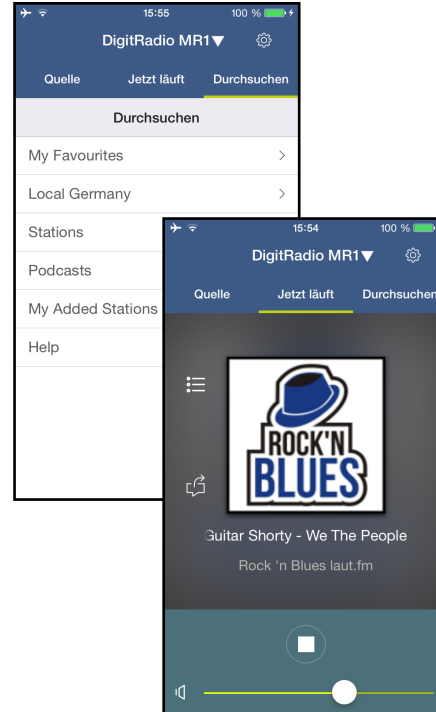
15:55 100 %

DigitRadio MR1▼

Quelle
Jetzt läuft
Durchsuchen

Durchsuchen

My Favourites
Local Germany
Stations
Podcasts
My Added Stations
Help

15:54 100 %

DigitRadio MR1▼

Quelle
Jetzt läuft
Durchsuchen

ROCK'N BLUES

Guitar Shorty - We The People

Rock 'n Blues laut.fm